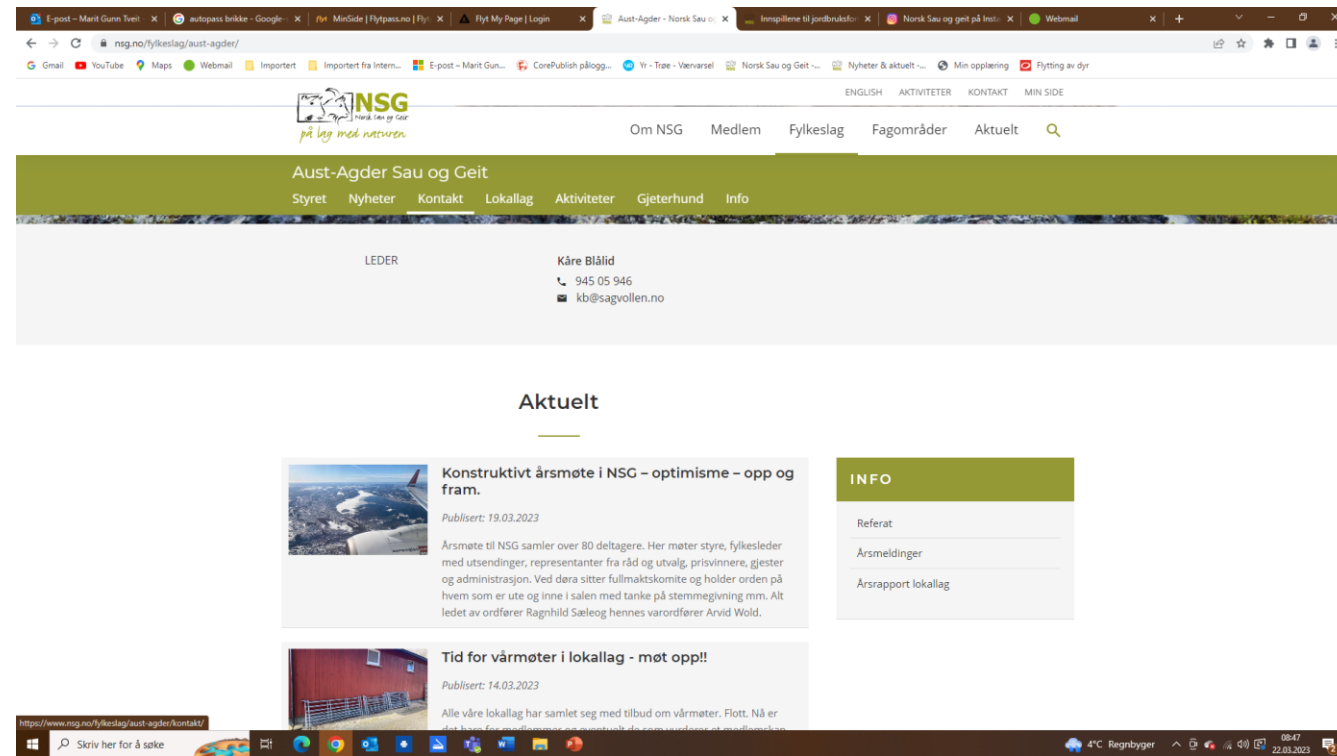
E-post – Marit Gunn Tveit | autopass brikke - Google | MinSide | Flytpass.no | Flyt My Page | Login | Aust-Agder - Norsk Sau og | Innspillene til jordbruksfor | Norsk Sau og geit på Insta | Webmail

nsg.no/fylkeslag/aust-agder/

Gmail YouTube Maps Webmail Importert Importert fra Intern... E-post – Marit Gun... CorePublish pålogg... Yr - Trøe - Værvarsel Norsk Sau og Geit -... Nyheter & aktuelt -... Min opplæring Flytting av dyr

ENGLISH AKTIVITETER KONTAKT MIN SIDE

NSG Norsk Sau og Geit
på lag med naturen

Om NSG Medlem Fylkeslag Fagområder Aktuelt

Aust-Agder Sau og Geit

Styret Nyheter Kontakt Lokallag Aktiviteter Gjeterhund Info

LEDER

Kåre Blålid
945 05 946
kb@sagvollen.no

Aktuelt

Konstruktivt årsmøte i NSG – optimisme – opp og fram.

Publisert: 19.03.2023

Årsmøte til NSG samler over 80 deltagere. Her møter styre, fylkesleder med utsendinger, representanter fra råd og utvalg, prisvinnere, gjester og administrasjon. Ved døra sitter fullmaktskomite og holder orden på hvem som er ute og inne i salen med tanke på stemmegivning mm. Alt ledet av ordfører Ragnhild Sæleog hennes varordfører Arvid Wold.

Tid for vårmøter i lokallag - møt opp!!

Publisert: 14.03.2023

Alle våre lokallag har samlet seg med tilbud om vårmøter. Flott. Nå er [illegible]

INFO

Referat

Årsmeldinger

Årsrapport lokallag

https://www.nsg.no/fylkeslag/aust-agder/kontakt/

Skriv her for å søke

4°C Regnbyger 08:47 22.03.2023